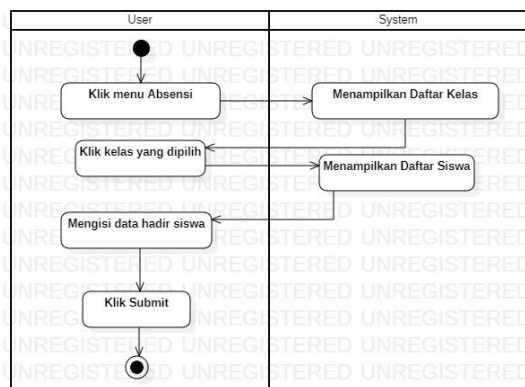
| User | System |
|---|---|
| Klik menu Absensi | Menampilkan Daftar Kelas |
| Klik kelas yang dipilih | Menampilkan Daftar Siswa |
| Mengisi data hadir siswa | |
| Klik Submit | |

UNREGISTERED UNREGISTERED UNREGISTERED